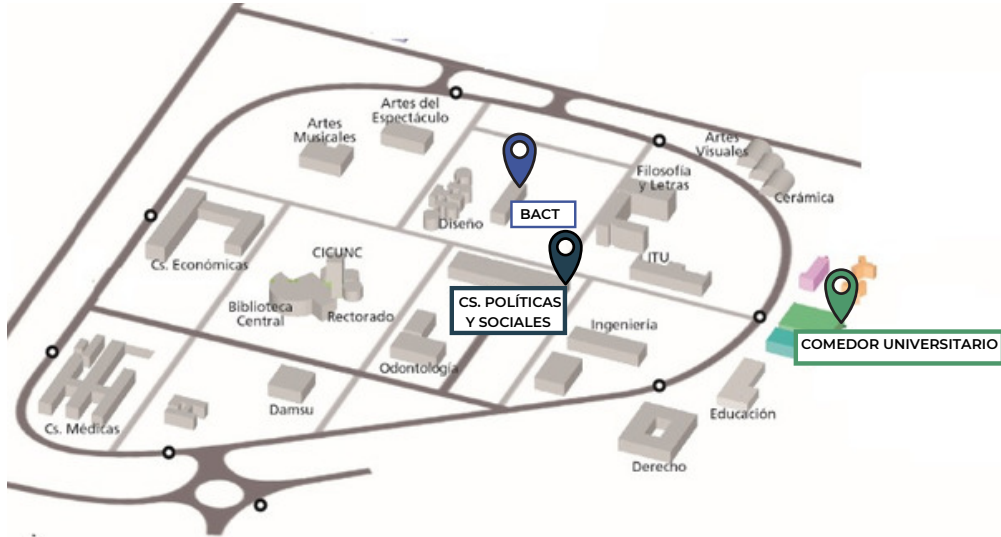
Artes Musicales
Artes del Espectáculo
Artes Visuales
Cerámica
Filosofía y Letras
BACT
Diseño
ITU
CICUNC
Cs. Económicas
Biblioteca Central
Rectorado
CS. POLÍTICAS Y SOCIALES
Ingeniería
COMEDOR UNIVERSITARIO
Odontología
Cs. Médicas
Damsu
Educación
Derecho